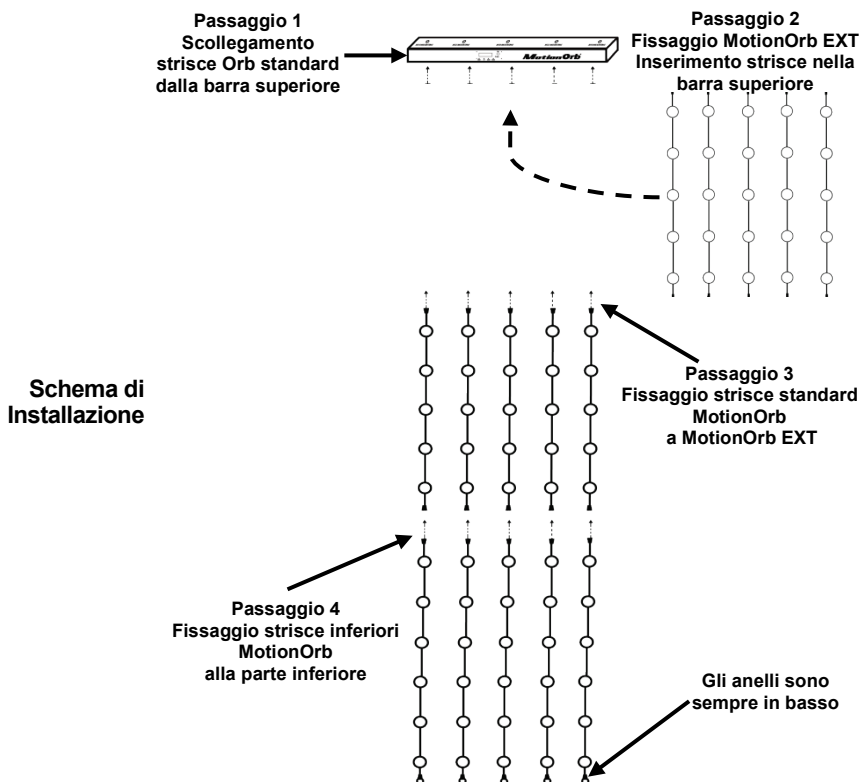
Passaggio 1
Scollegamento strisce Orb standard dalla barra superiore

MotionOrb

Passaggio 2
Fissaggio MotionOrb EXT
Inserimento strisce nella barra superiore

Schema di Installazione

Passaggio 3
Fissaggio strisce standard MotionOrb a MotionOrb EXT

Passaggio 4
Fissaggio strisce inferiori MotionOrb alla parte inferiore

Gli anelli sono sempre in basso